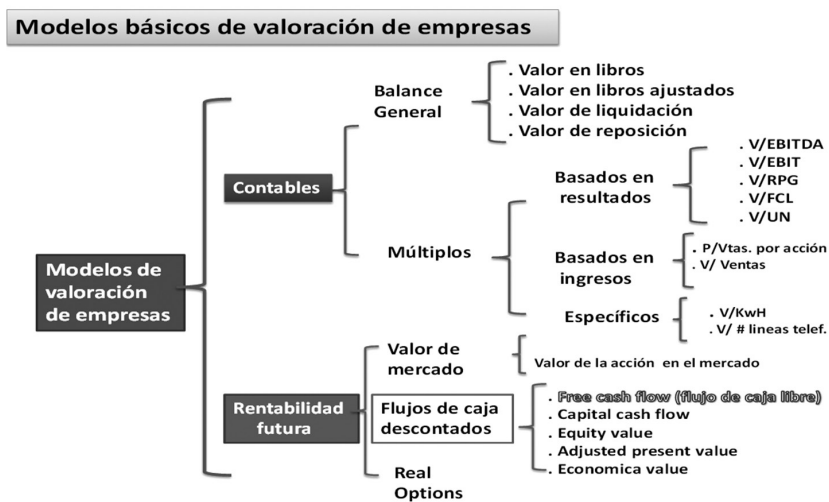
Modelos básicos de valoración de empresas

Modelos de valoración de empresas

Contables

Balance General

. Valor en libros
. Valor en libros ajustados
. Valor de liquidación
. Valor de reposición

Múltiplos

Basados en resultados

. V/EBITDA
. V/EBIT
. V/RPG
. V/FCL
. V/UN

Basados en ingresos

. P/Vtas. por acción
. V/ Ventas

Específicos

. V/KwH
. V/ # lineas telef.

Rentabilidad futura

Valor de mercado

. Valor de la acción en el mercado

Flujos de caja descontados

. Free cash flow (flujo de caja libre)
. Capital cash flow
. Equity value
. Adjusted present value
. Economica value

Real Options